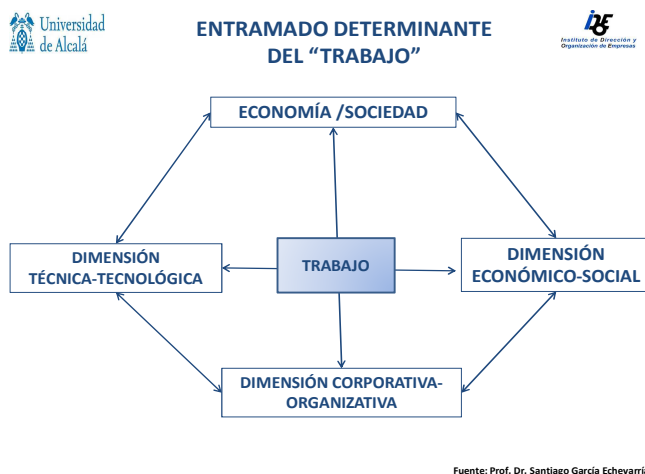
Universidad de Alcalá

ENTRAMADO DETERMINANTE DEL "TRABAJO"

IDE
Instituto de Dirección y Organización de Empresas

ECONOMÍA /SOCIEDAD

DIMENSIÓN TÉCNICA-TECNOLÓGICA

TRABAJO

DIMENSIÓN ECONÓMICO-SOCIAL

DIMENSIÓN CORPORATIVA-ORGANIZATIVA

Fuente: Prof. Dr. Santiago García Echevarría